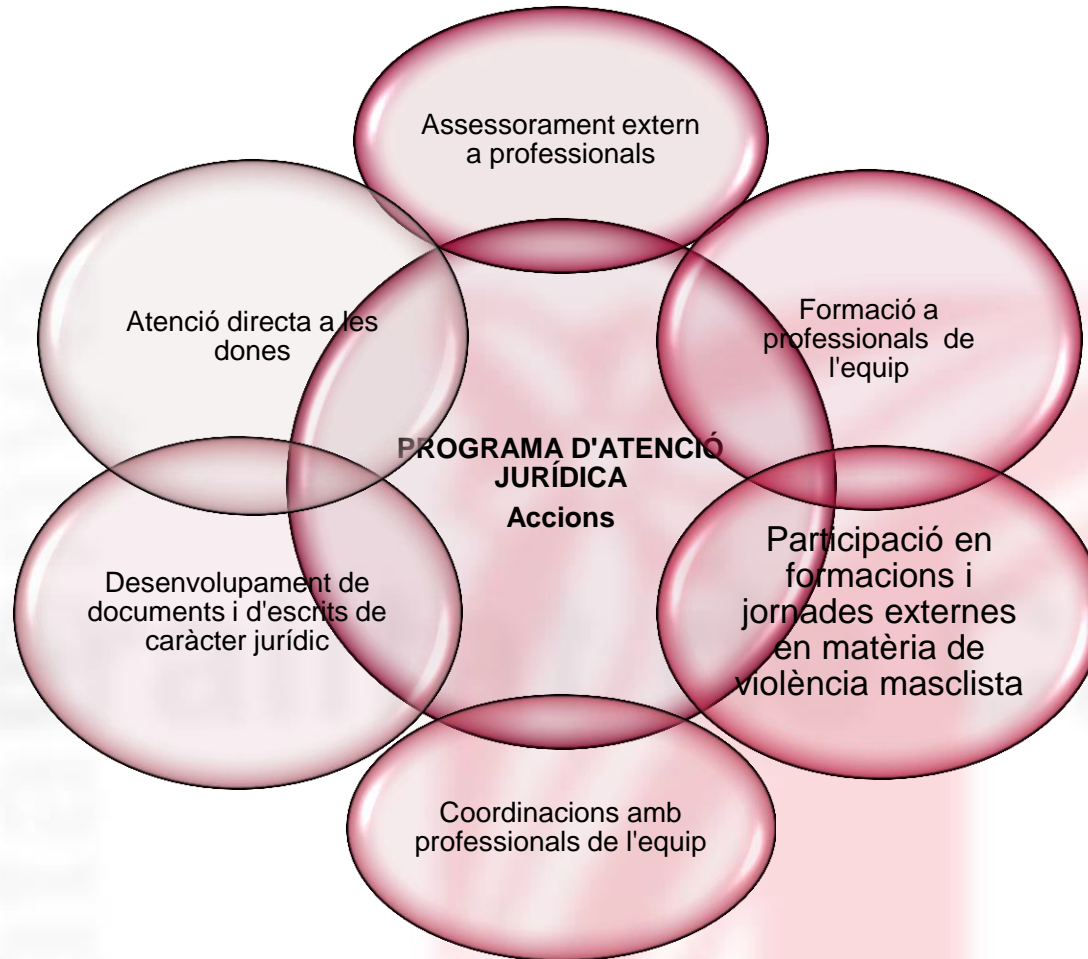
Assessorament extern a professionals

Atenció directa a les dones

Formació a professionals de l'equip

PROGRAMA D'ATENCIÓ JURÍDICA
Accions

Desenvolupament de documents i d'escrits de caràcter jurídic

Participació en formacions i jornades externes en matèria de violència masclista

Coordinacions amb professionals de l'equip